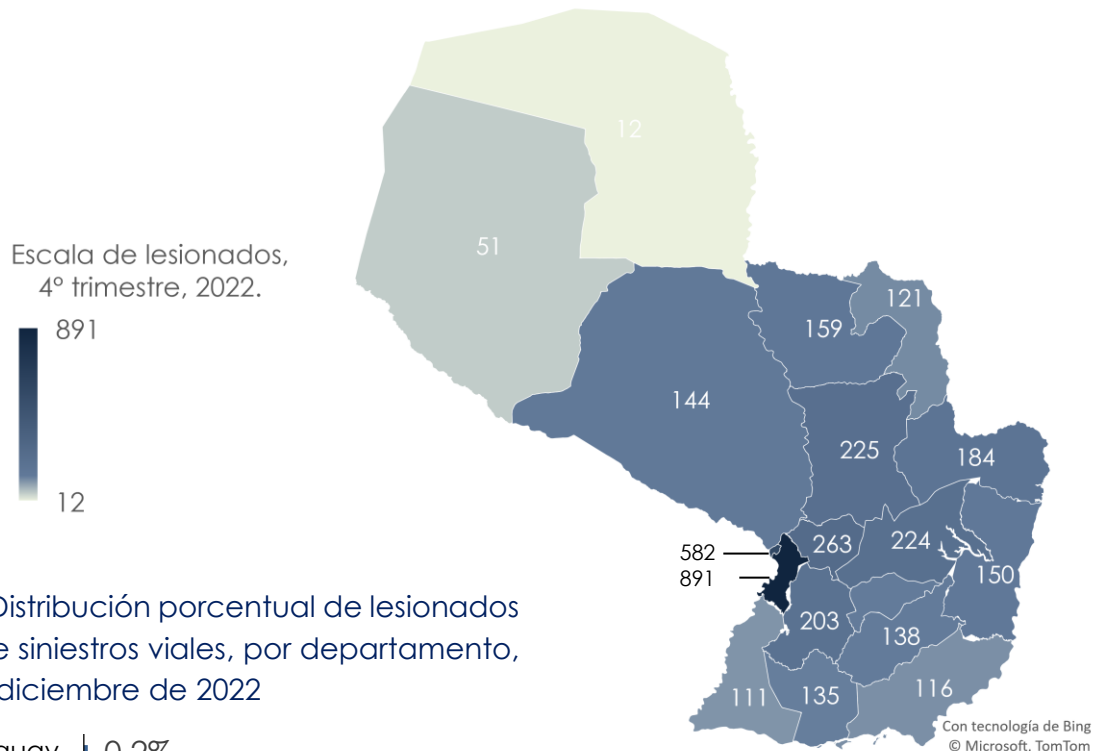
Escala de lesionados, 4° trimestre, 2022.

891

12

12

51

121

159

144

225

184

582

891

263

224

150

203

138

111

135

116

Distribución porcentual de lesionados e siniestros viales, por departamento, diciembre de 2022

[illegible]uay 0,2%

Con tecnología de Bing
© Microsoft, TomTom